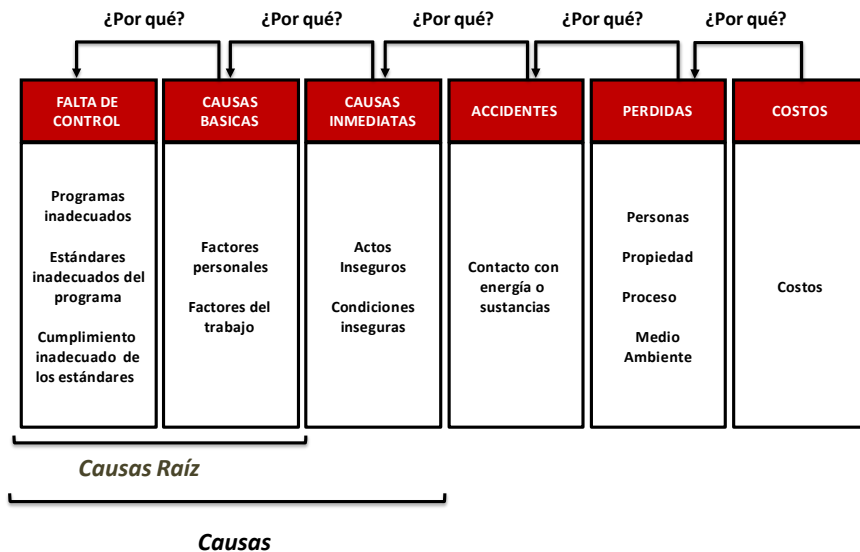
¿Por qué? ¿Por qué? ¿Por qué? ¿Por qué? ¿Por qué?

| FALTA DE CONTROL | CAUSAS BASICAS | CAUSAS INMEDIATAS | ACCIDENTES | PERDIDAS | COSTOS |
|---|---|---|---|---|---|
| Programas inadecuados<br>Estándares inadecuados del programa<br>Cumplimiento inadecuado de los estándares | Factores personales<br>Factores del trabajo | Actos Inseguros<br>Condiciones inseguras | Contacto con energía o sustancias | Personas<br>Propiedad<br>Proceso<br>Medio Ambiente | Costos |

Causas Raíz

Causas